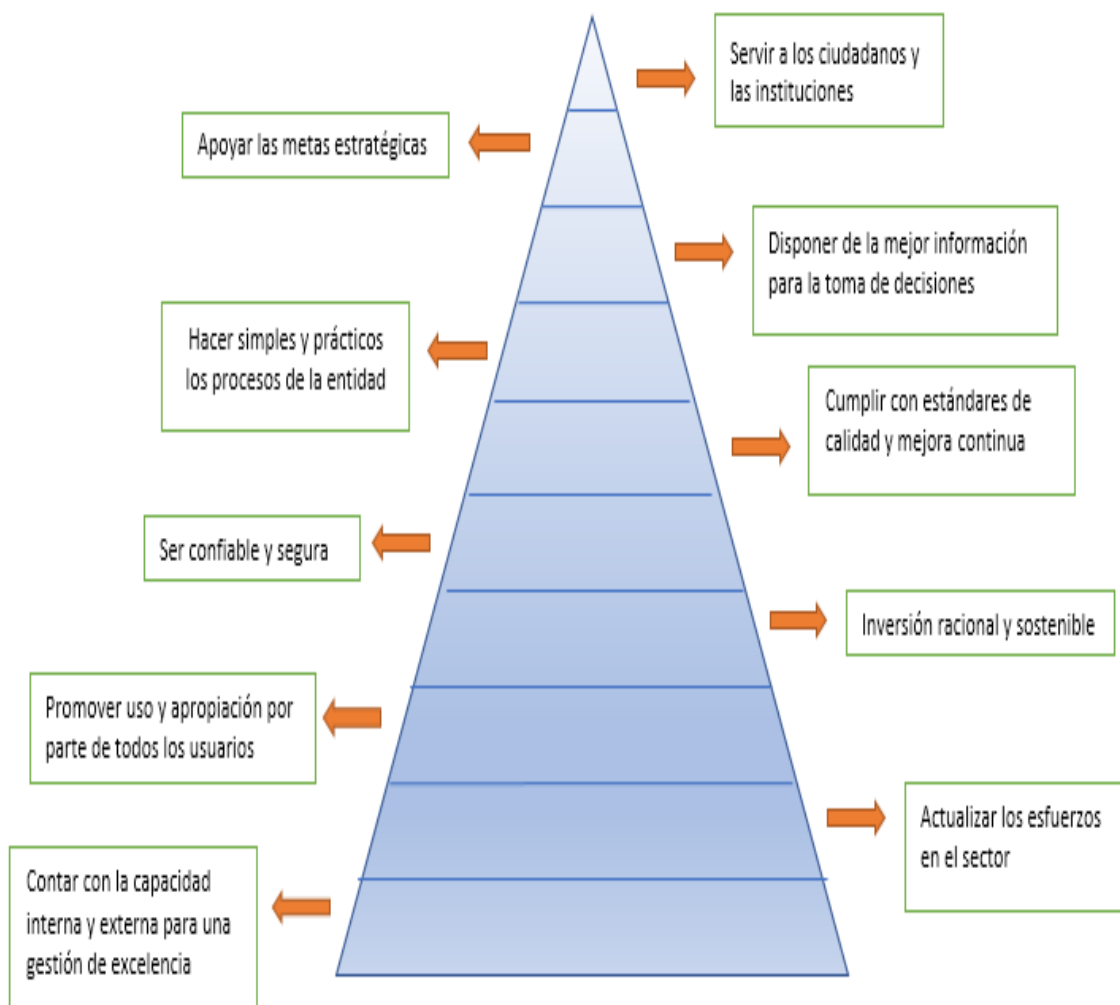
Servir a los ciudadanos y las instituciones

Apoyar las metas estratégicas

Disponer de la mejor información para la toma de decisiones

Hacer simples y prácticos los procesos de la entidad

Cumplir con estándares de calidad y mejora continua

Ser confiable y segura

Inversión racional y sostenible

Promover uso y apropiación por parte de todos los usuarios

Actualizar los esfuerzos en el sector

Contar con la capacidad interna y externa para una gestión de excelencia